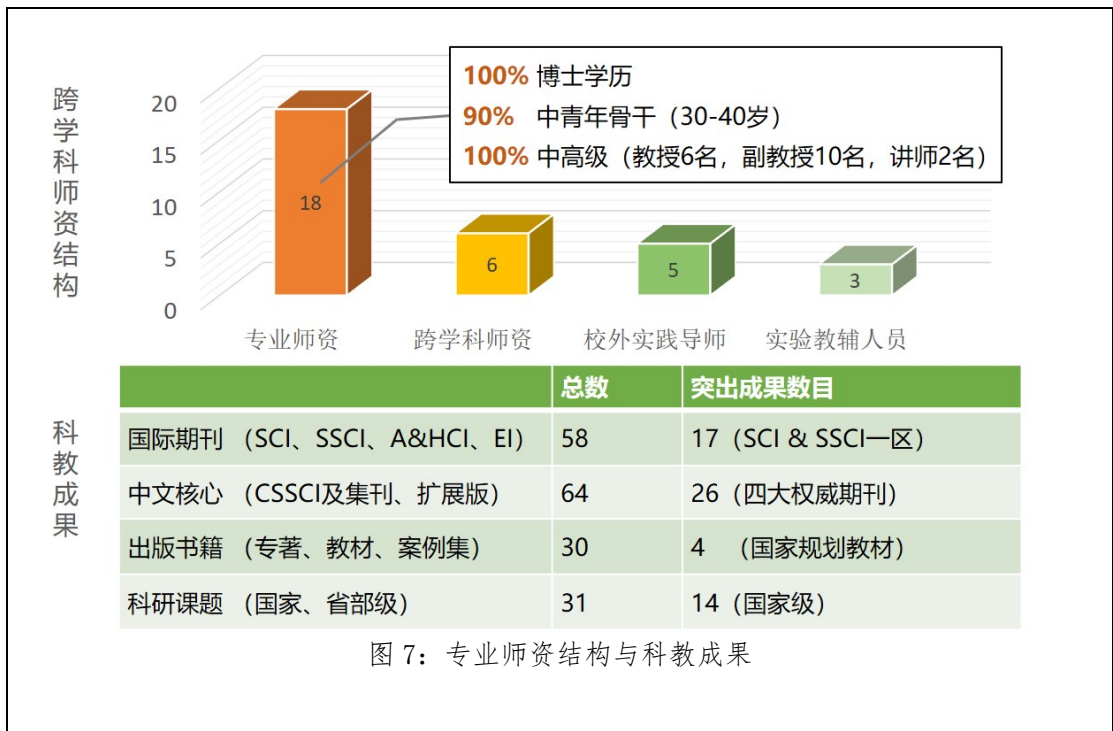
跨学科师资结构

100% 博士学历
90% 中青年骨干（30-40岁）
100% 中高级（教授6名，副教授10名，讲师2名）

20
15
10
5
0

18
6
5
3

专业师资 跨学科师资 校外实践导师 实验教辅人员

科教成果

| | 总数 | 突出成果数目 |
|---|---|---|
| 国际期刊 （SCI、SSCI、A&HCI、EI） | 58 | 17（SCI & SSCI一区） |
| 中文核心 （CSSCI及集刊、扩展版） | 64 | 26（四大权威期刊） |
| 出版书籍 （专著、教材、案例集） | 30 | 4 （国家规划教材） |
| 科研课题 （国家、省部级） | 31 | 14（国家级） |

图 7：专业师资结构与科教成果